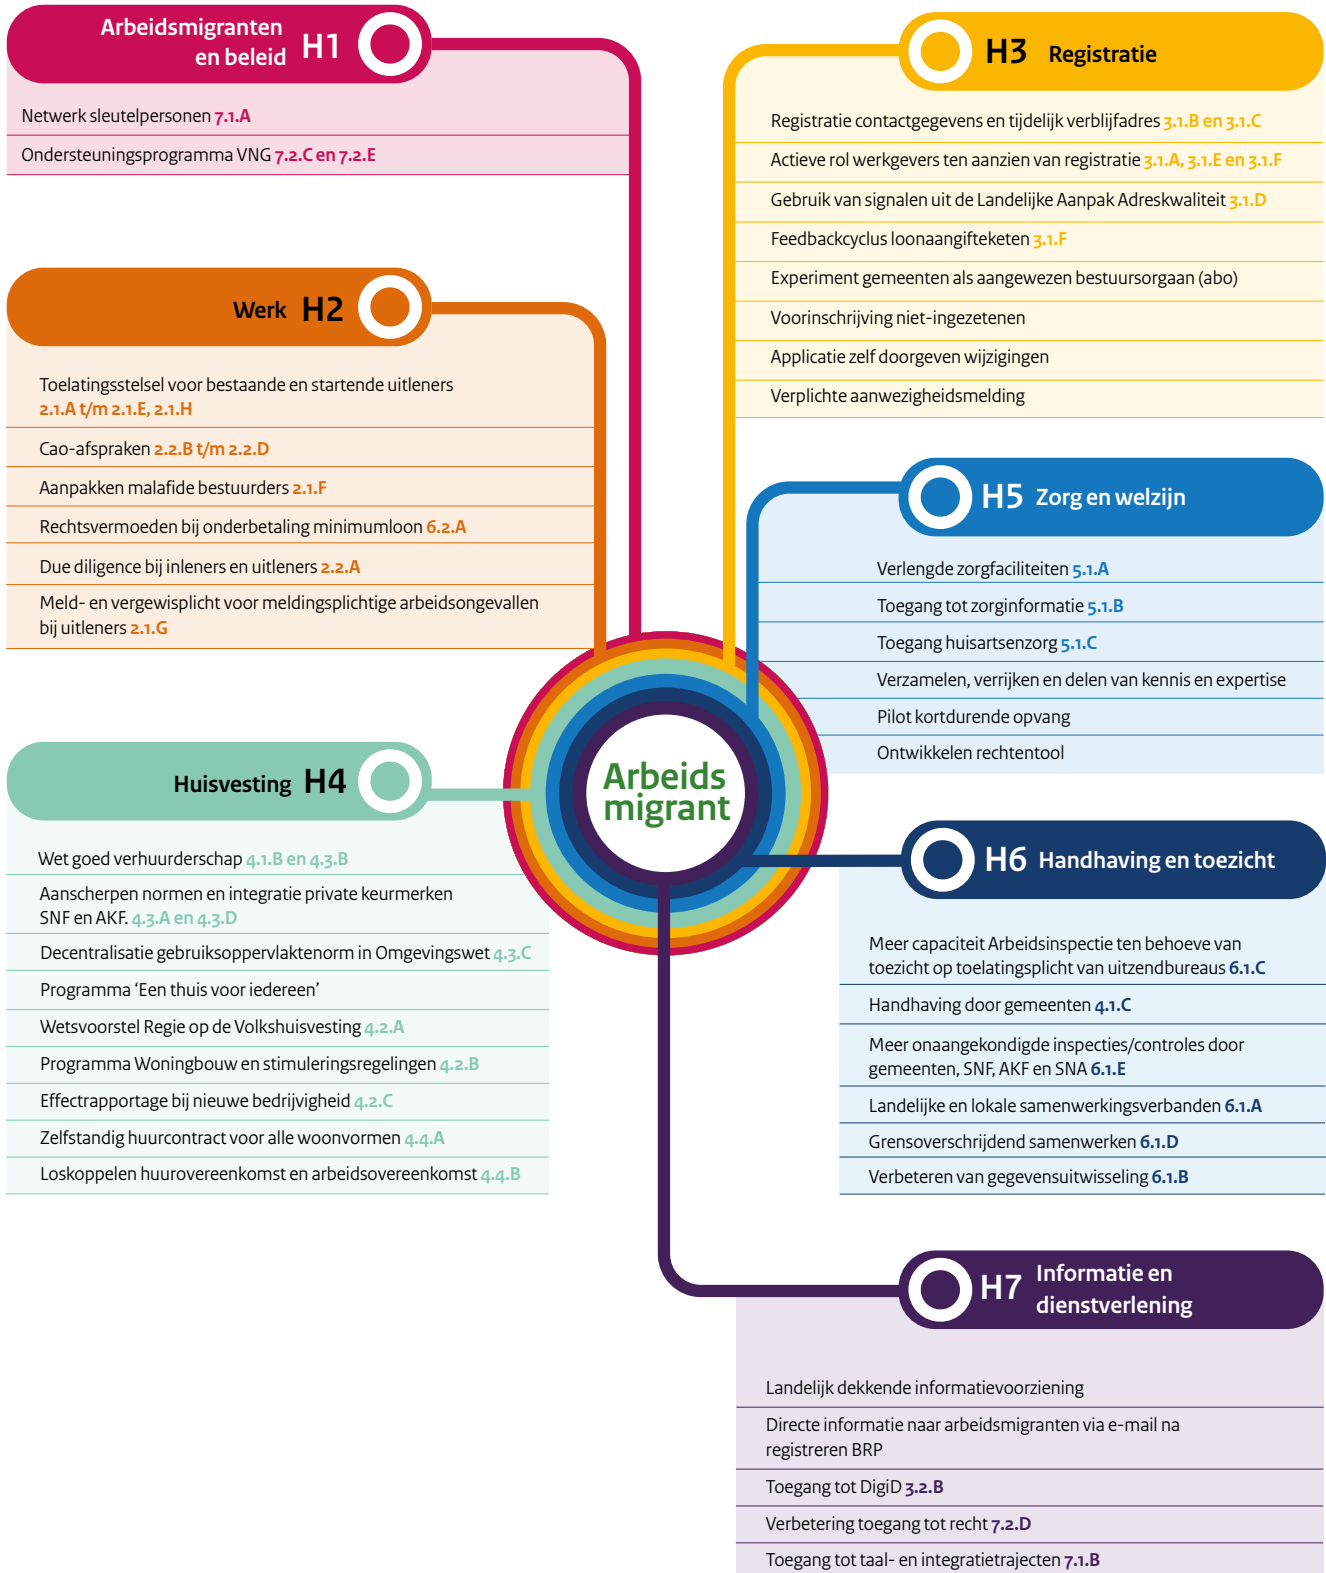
Arbeidsmigranten en beleid H1

Netwerk sleutelpersonen 7.1.A

Ondersteuningsprogramma VNG 7.2.C en 7.2.E

H3 Registratie

Registratie contactgegevens en tijdelijk verblijfadres 3.1.B en 3.1.C

Actieve rol werkgevers ten aanzien van registratie 3.1.A, 3.1.E en 3.1.F

Gebruik van signalen uit de Landelijke Aanpak Adreskwaliteit 3.1.D

Feedbackcyclus loonaangifteketen 3.1.F

Experiment gemeenten als aangewezen bestuursorgaan (abo)

Voorinschrijving niet-ingezetenen

Applicatie zelf doorgeven wijzigingen

Verplichte aanwezigheidsmelding

Werk H2

Toelatingsstelsel voor bestaande en startende uitleners 2.1.A t/m 2.1.E, 2.1.H

Cao-afspraken 2.2.B t/m 2.2.D

Aanpakken malafide bestuurders 2.1.F

Rechtsvermoeden bij onderbetaling minimumloon 6.2.A

Due diligence bij inleners en uitleners 2.2.A

Meld- en vergewisplicht voor meldingsplichtige arbeidsongevallen bij uitleners 2.1.G

H5 Zorg en welzijn

Verlengde zorgfaciliteiten 5.1.A

Toegang tot zorginformatie 5.1.B

Toegang huisartsenzorg 5.1.C

Verzamelen, verrijken en delen van kennis en expertise

Pilot kortdurende opvang

Ontwikkelen rechtentool

Arbeids migrant

Huisvesting H4

Wet goed verhuurderschap 4.1.B en 4.3.B

Aanscherpen normen en integratie private keurmerken SNF en AKF. 4.3.A en 4.3.D

Decentralisatie gebruiksoppervlaktenorm in Omgevingswet 4.3.C

Programma ‘Een thuis voor iedereen’

Wetsvoorstel Regie op de Volkshuisvesting 4.2.A

Programma Woningbouw en stimuleringsregelingen 4.2.B

Effectrapportage bij nieuwe bedrijvigheid 4.2.C

Zelfstandig huurcontract voor alle woonvormen 4.4.A

Loskoppelen huurovereenkomst en arbeidsovereenkomst 4.4.B

H6 Handhaving en toezicht

Meer capaciteit Arbeidsinspectie ten behoeve van toezicht op toelatingsplicht van uitzendbureaus 6.1.C

Handhaving door gemeenten 4.1.C

Meer onaangekondigde inspecties/controles door gemeenten, SNF, AKF en SNA 6.1.E

Landelijke en lokale samenwerkingsverbanden 6.1.A

Grensoverschrijdend samenwerken 6.1.D

Verbeteren van gegevensuitwisseling 6.1.B

H7 Informatie en dienstverlening

Landelijk dekkende informatievoorziening

Directe informatie naar arbeidsmigranten via e-mail na registreren BRP

Toegang tot DigiD 3.2.B

Verbetering toegang tot recht 7.2.D

Toegang tot taal- en integratietrajecten 7.1.B